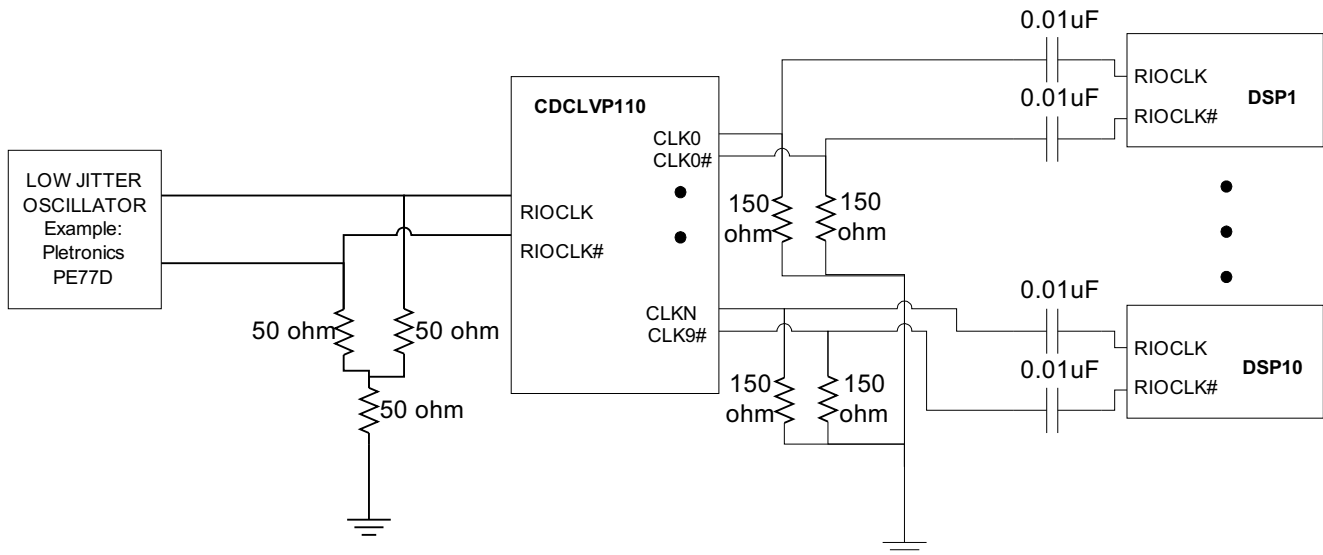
LOW JITTER OSCILLATOR Example: Pletronics PE77D

50 ohm
50 ohm
50 ohm

CDCLVP110
RIOCLK
RIOCLK#
CLK0
CLK0#
CLKN
CLK9#

150 ohm
150 ohm
150 ohm
150 ohm

0.01uF
0.01uF
0.01uF
0.01uF

RIOCLK
RIOCLK#
DSP1

RIOCLK
RIOCLK#
DSP10